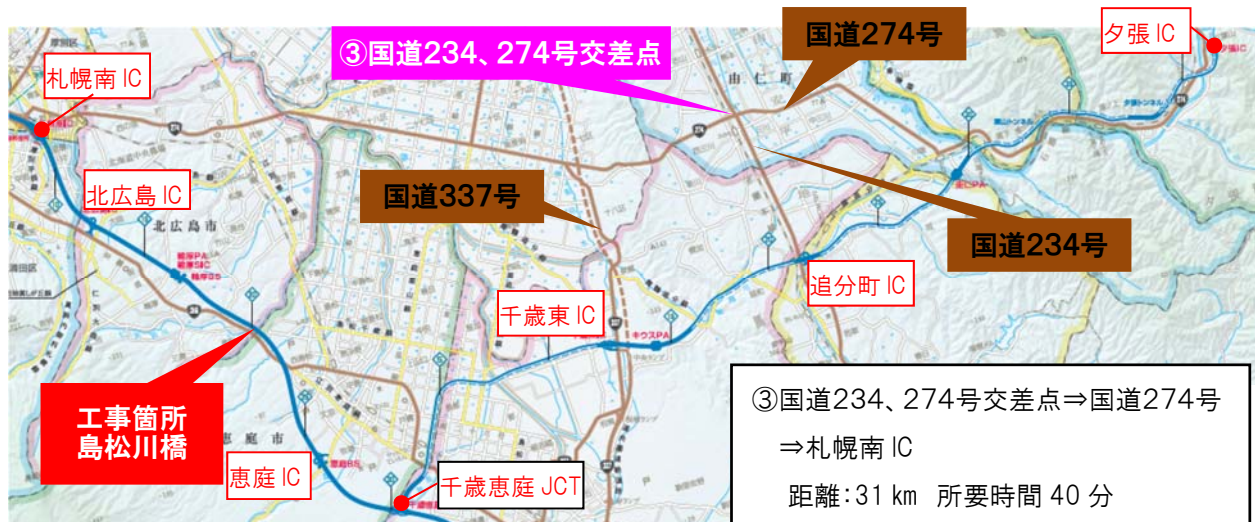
③国道234、274号交差点

国道274号

夕張 IC

札幌南 IC

北広島 IC

国道337号

国道234号

千歳東 IC

追分町 IC

工事箇所
島松川橋

恵庭 IC

千歳恵庭 JCT

③国道234、274号交差点⇒国道274号
⇒札幌南 IC
距離:31 km 所要時間 40 分